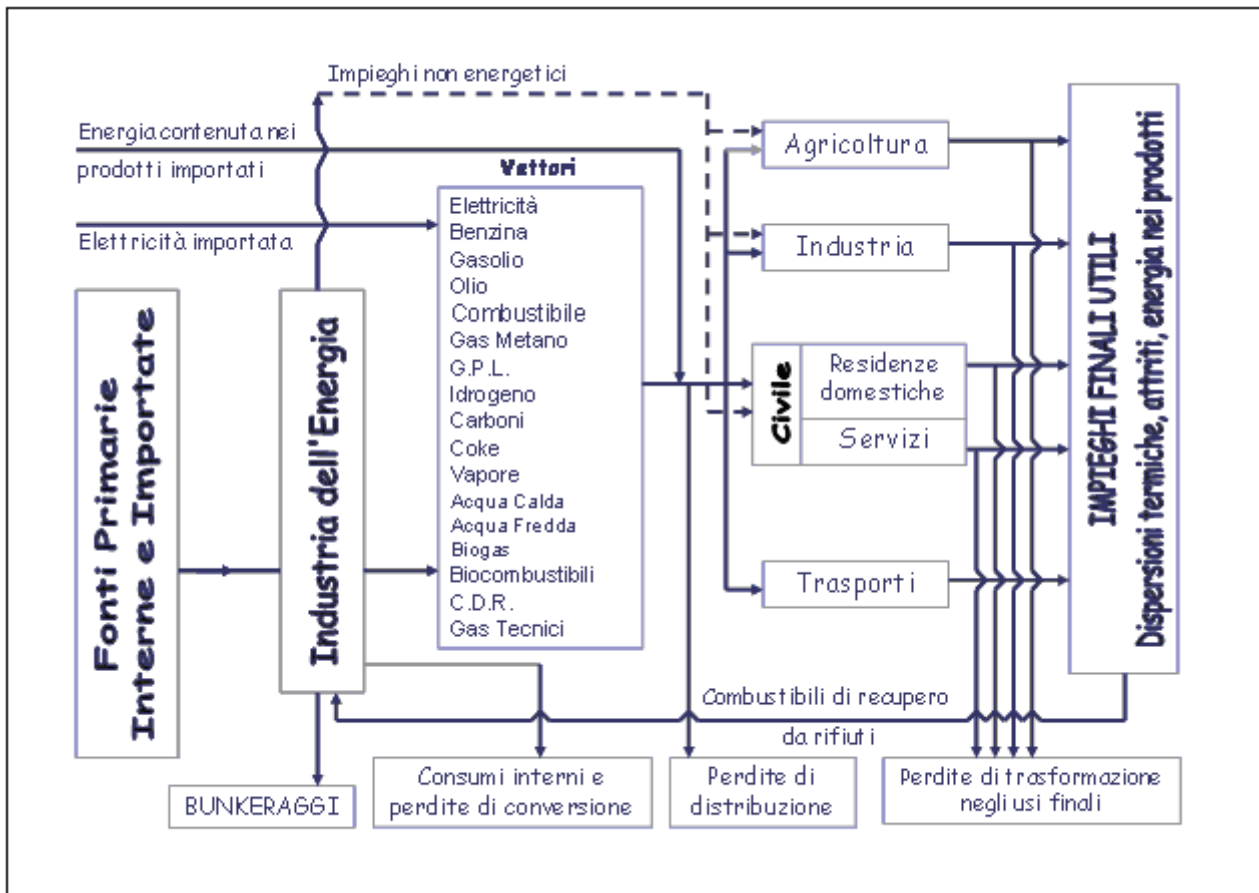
Impieghi non energetici

Energia contenuta nei prodotti importati

Elettricità importata

Vettori

Elettricità
Benzina
Gasolio
Olio
Combustibile
Gas Metano
G.P.L.
Idrogeno
Carboni
Coke
Vapore
Acqua Calda
Acqua Fredda
Biogas
Biocombustibili
C.D.R.
Gas Tecnici

Agricoltura

Industria

Civile

Residenze domestiche

Servizi

Trasporti

IMPIEGHI FINALI UTILI
Dispersioni termiche, attriti, energia nei prodotti

Fonti Primarie Interne e Importate

Industria dell'Energia

Combustibili di recupero da rifiuti

BUNKERAGGI

Consumi interni e perdite di conversione

Perdite di distribuzione

Perdite di trasformazione negli usi finali